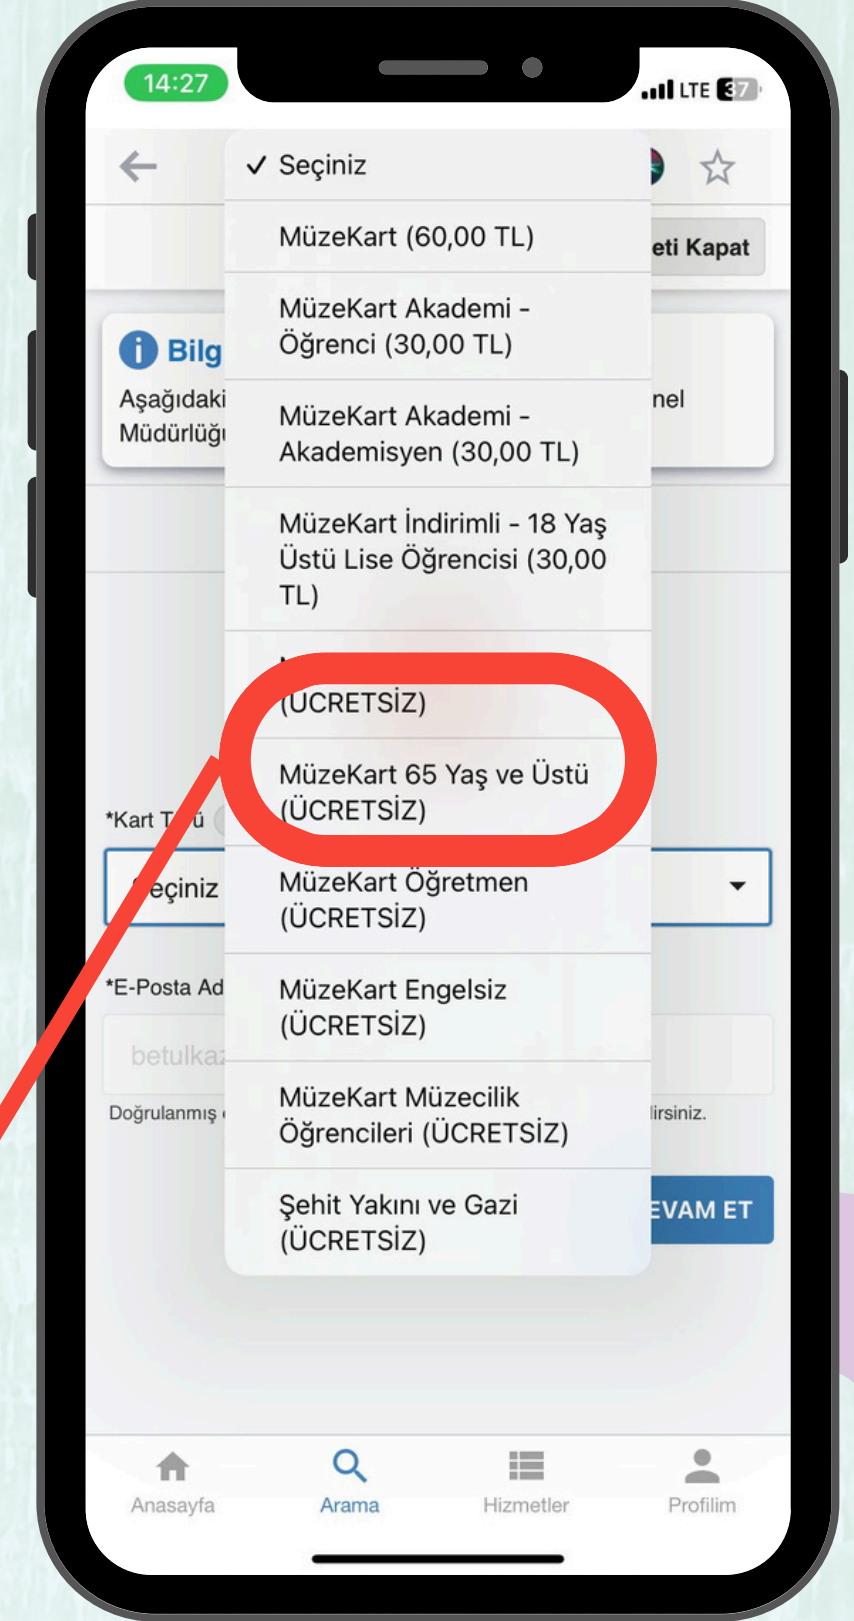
14:27

LTE 37

✓ Seçiniz

MüzeKart (60,00 TL)

MüzeKart Akademi - Öğrenci (30,00 TL)

MüzeKart Akademi - Akademisyen (30,00 TL)

MüzeKart İndirimli - 18 Yaş Üstü Lise Öğrencisi (30,00 TL)

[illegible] (ÜCRETSİZ)

MüzeKart 65 Yaş ve Üstü (ÜCRETSİZ)

MüzeKart Öğretmen (ÜCRETSİZ)

MüzeKart Engelsiz (ÜCRETSİZ)

MüzeKart Müzecilik Öğrencileri (ÜCRETSİZ)

Şehit Yakını ve Gazi (ÜCRETSİZ)

eti Kapat

Bilg

Aşağıdaki

Müdürlüğ

nel

*Kart T ü

eçiniz

*E-Posta Ad

betulka

Doğrulanmış

ilirsiniz.

EVAM ET

Anasayfa

Arama

Hizmetler

Profilim